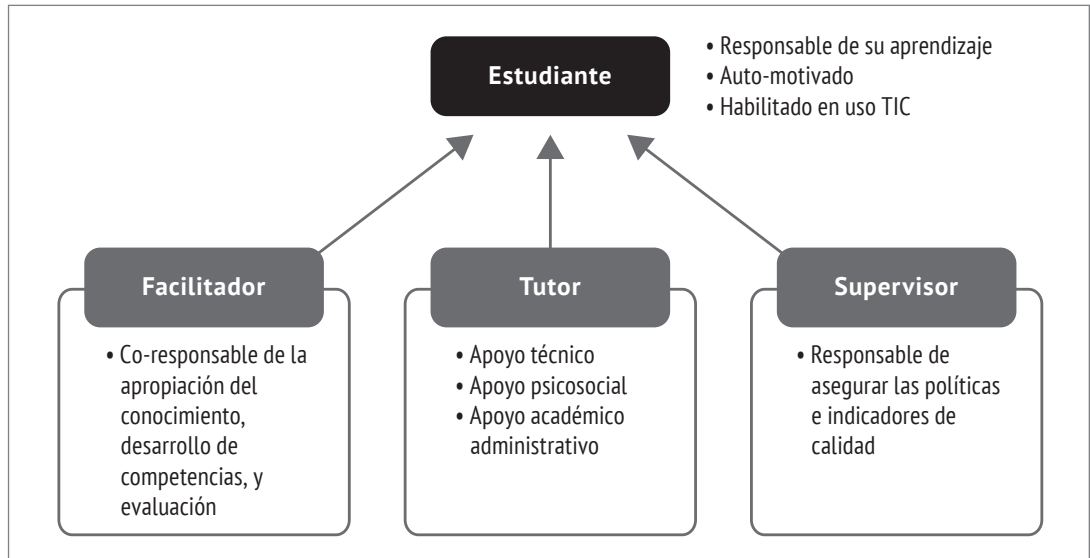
Estudiante

• Responsable de su aprendizaje
• Auto-motivado
• Habilitado en uso TIC

Facilitador

• Co-responsable de la apropiación del conocimiento, desarrollo de competencias, y evaluación

Tutor

• Apoyo técnico
• Apoyo psicosocial
• Apoyo académico administrativo

Supervisor

• Responsable de asegurar las políticas e indicadores de calidad